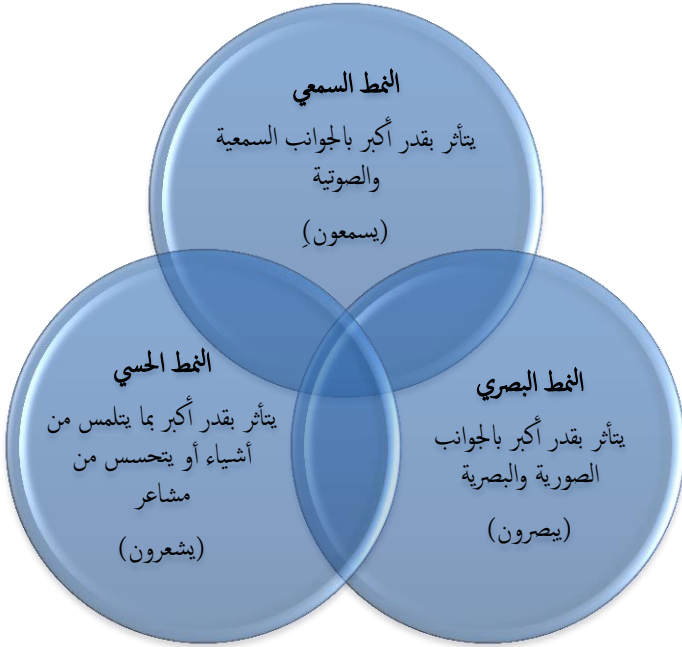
النمط السمعي

يتأثر بقدر أكبر بالجوانب السمعية والصوتية

(يسمعونِ)

النمط الحسي

يتأثر بقدر أكبر بما يتلمس من أشياء أو يتحسس من مشاعر

(يشعرون)

النمط البصري

يتأثر بقدر أكبر بالجوانب الصورية والبصرية

(يبصرون)